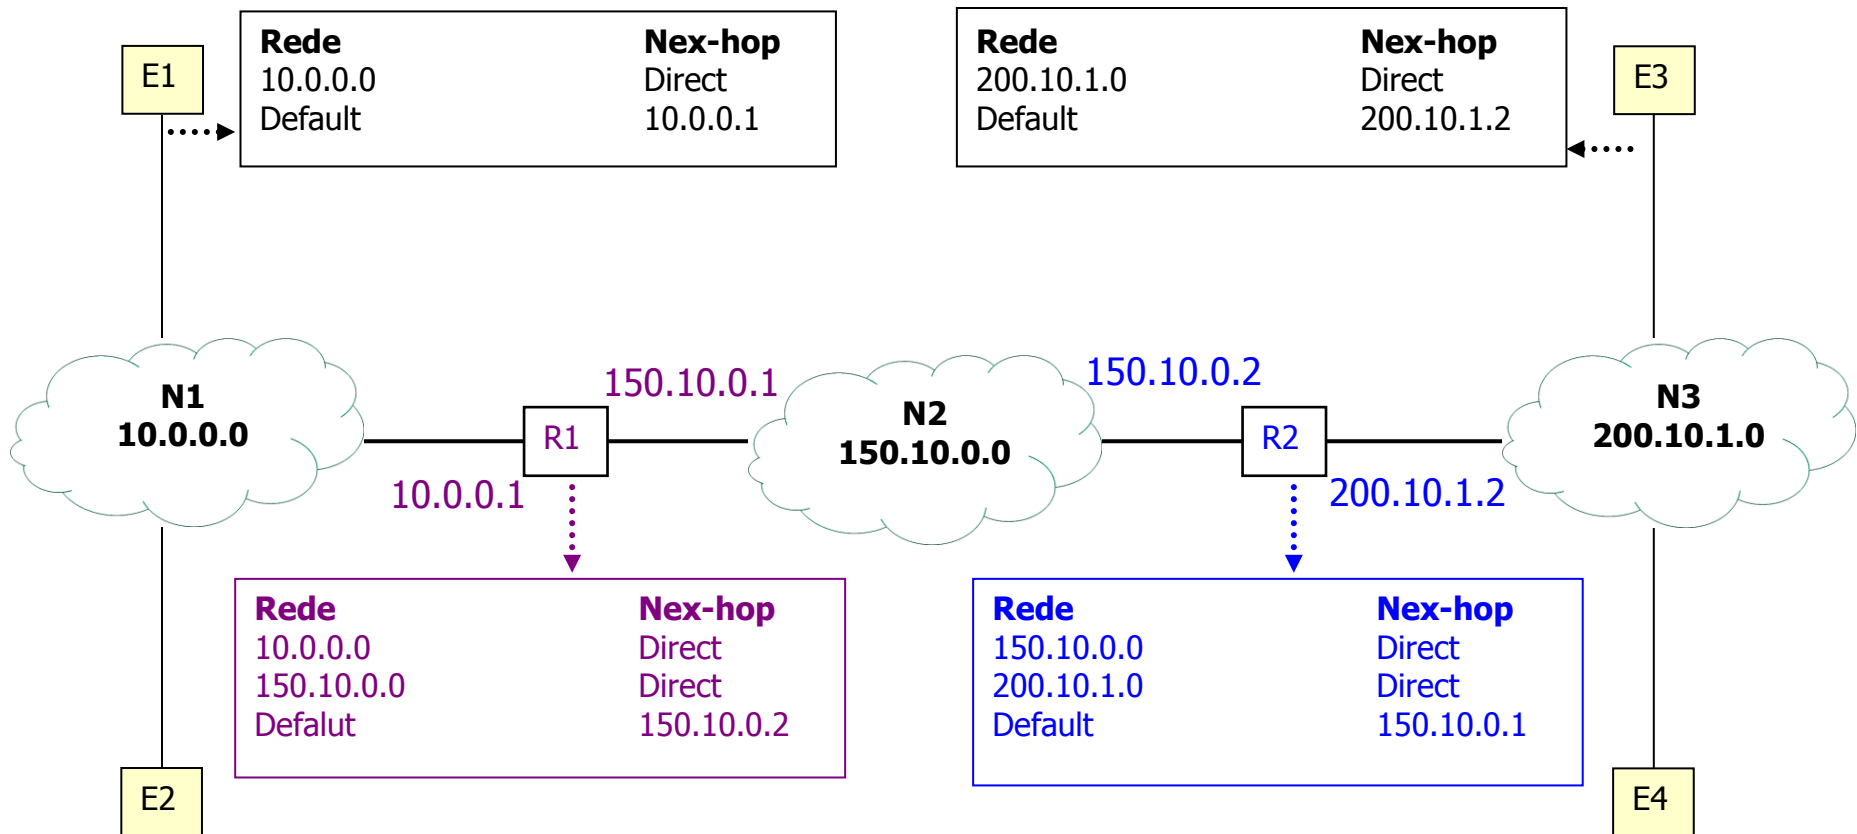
E1

| Rede | Nex-hop |
|---|---|
| 10.0.0.0 | Direct |
| Default | 10.0.0.1 |

| Rede | Nex-hop |
|---|---|
| 200.10.1.0 | Direct |
| Default | 200.10.1.2 |

E3

N1
10.0.0.0

150.10.0.1

R1

10.0.0.1

N2
150.10.0.0

150.10.0.2

R2

200.10.1.2

N3
200.10.1.0

| Rede | Nex-hop |
|---|---|
| 10.0.0.0 | Direct |
| 150.10.0.0 | Direct |
| Defalut | 150.10.0.2 |

| Rede | Nex-hop |
|---|---|
| 150.10.0.0 | Direct |
| 200.10.1.0 | Direct |
| Default | 150.10.0.1 |

E2

E4